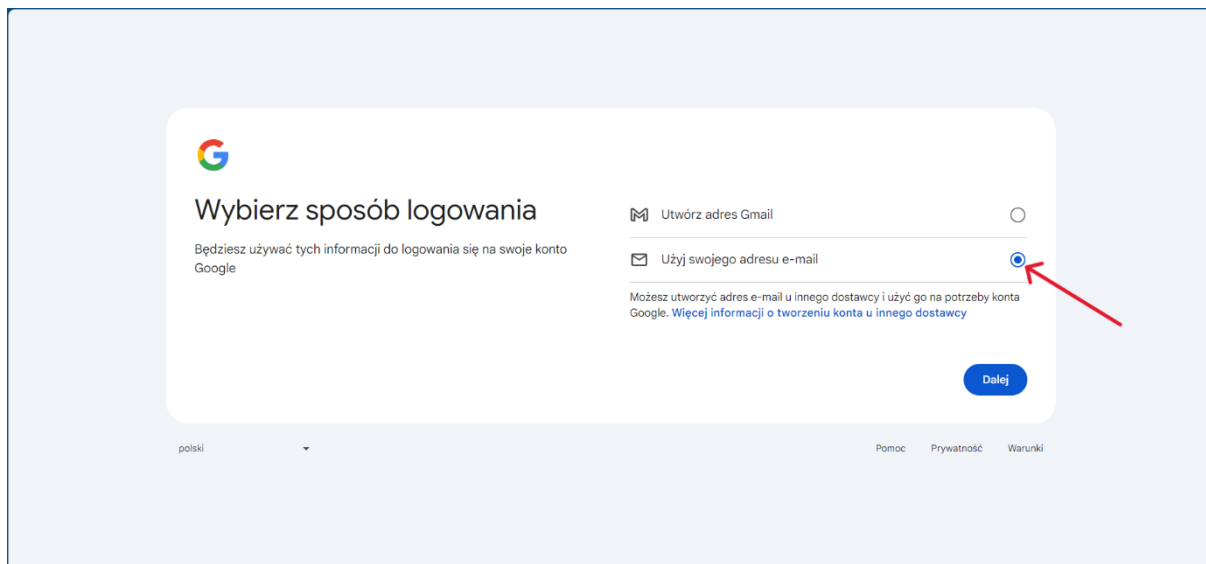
Wybierz sposób logowania

Będziesz używać tych informacji do logowania się na swoje konto Google

Utwórz adres Gmail

Użyj swojego adresu e-mail

Możesz utworzyć adres e-mail u innego dostawcy i użyć go na potrzeby konta Google. Więcej informacji o tworzeniu konta u innego dostawcy

Dalej

polski

Pomoc Prywatność Warunki